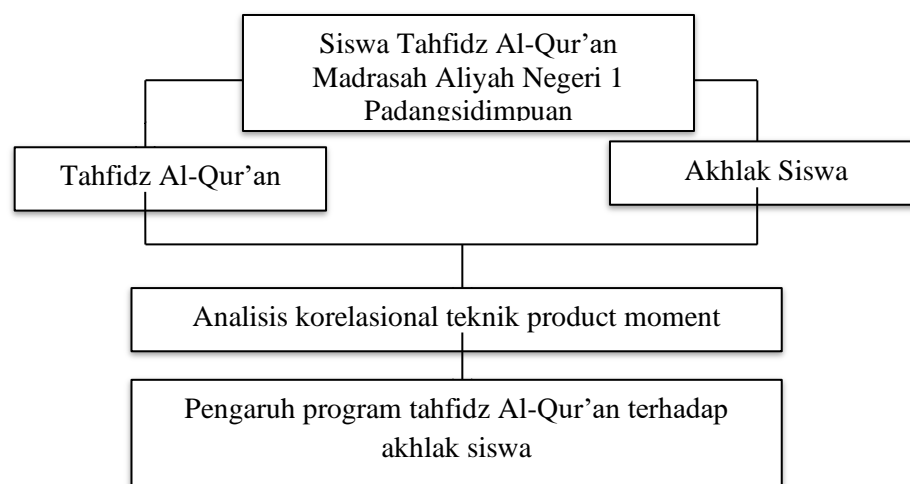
Siswa Tahfidz Al-Qur'an Madrasah Aliyah Negeri 1 Padangsidimpuan

Tahfidz Al-Qur'an

Akhlak Siswa

Analisis korelasional teknik product moment

Pengaruh program tahfidz Al-Qur'an terhadap akhlak siswa